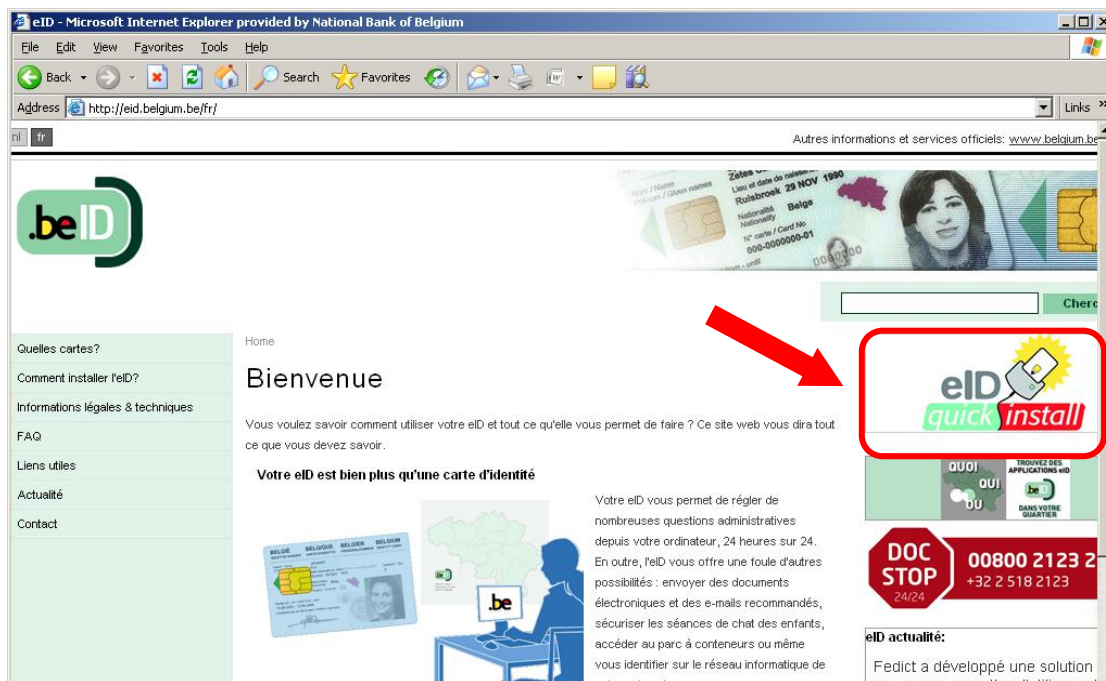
eID - Microsoft Internet Explorer provided by National Bank of Belgium

File Edit View Favorites Tools Help

Back Search Favorites

Address http://eid.belgium.be/fr/

Links

nl fr

Autres informations et services officiels: www.belgium.be

.beID

Zetes
Nom / Name
Prénom / Given names
Lieu et date de naissance
Ruisbroek 29 NOV 1990
Nationalité
Nationality
Belge
N° carte / Card No
000-0000000-01

Cherc

Quelles cartes?

Comment installer l'eID?

Informations légales & techniques

FAQ

Liens utiles

Actualité

Contact

Home

Bienvenue

Vous voulez savoir comment utiliser votre eID et tout ce qu'elle vous permet de faire ? Ce site web vous dira tout ce que vous devez savoir.

Votre eID est bien plus qu'une carte d'identité

BELGIË BELGIQUE BELGIEN BELGIUM

.be

Votre eID vous permet de régler de nombreuses questions administratives depuis votre ordinateur, 24 heures sur 24. En outre, l'eID vous offre une foule d'autres possibilités : envoyer des documents électroniques et des e-mails recommandés, sécuriser les séances de chat des enfants, accéder au parc à conteneurs ou même vous identifier sur le réseau informatique de

eID quick install

QUOI QUI OU
TROUVEZ DES APPLICATIONS eID
.be ID
DANS VOTRE QUARTIER

DOC STOP 24/24
00800 2123 2
+32 2 518 2123

eID actualité:

Fedict a développé une solution